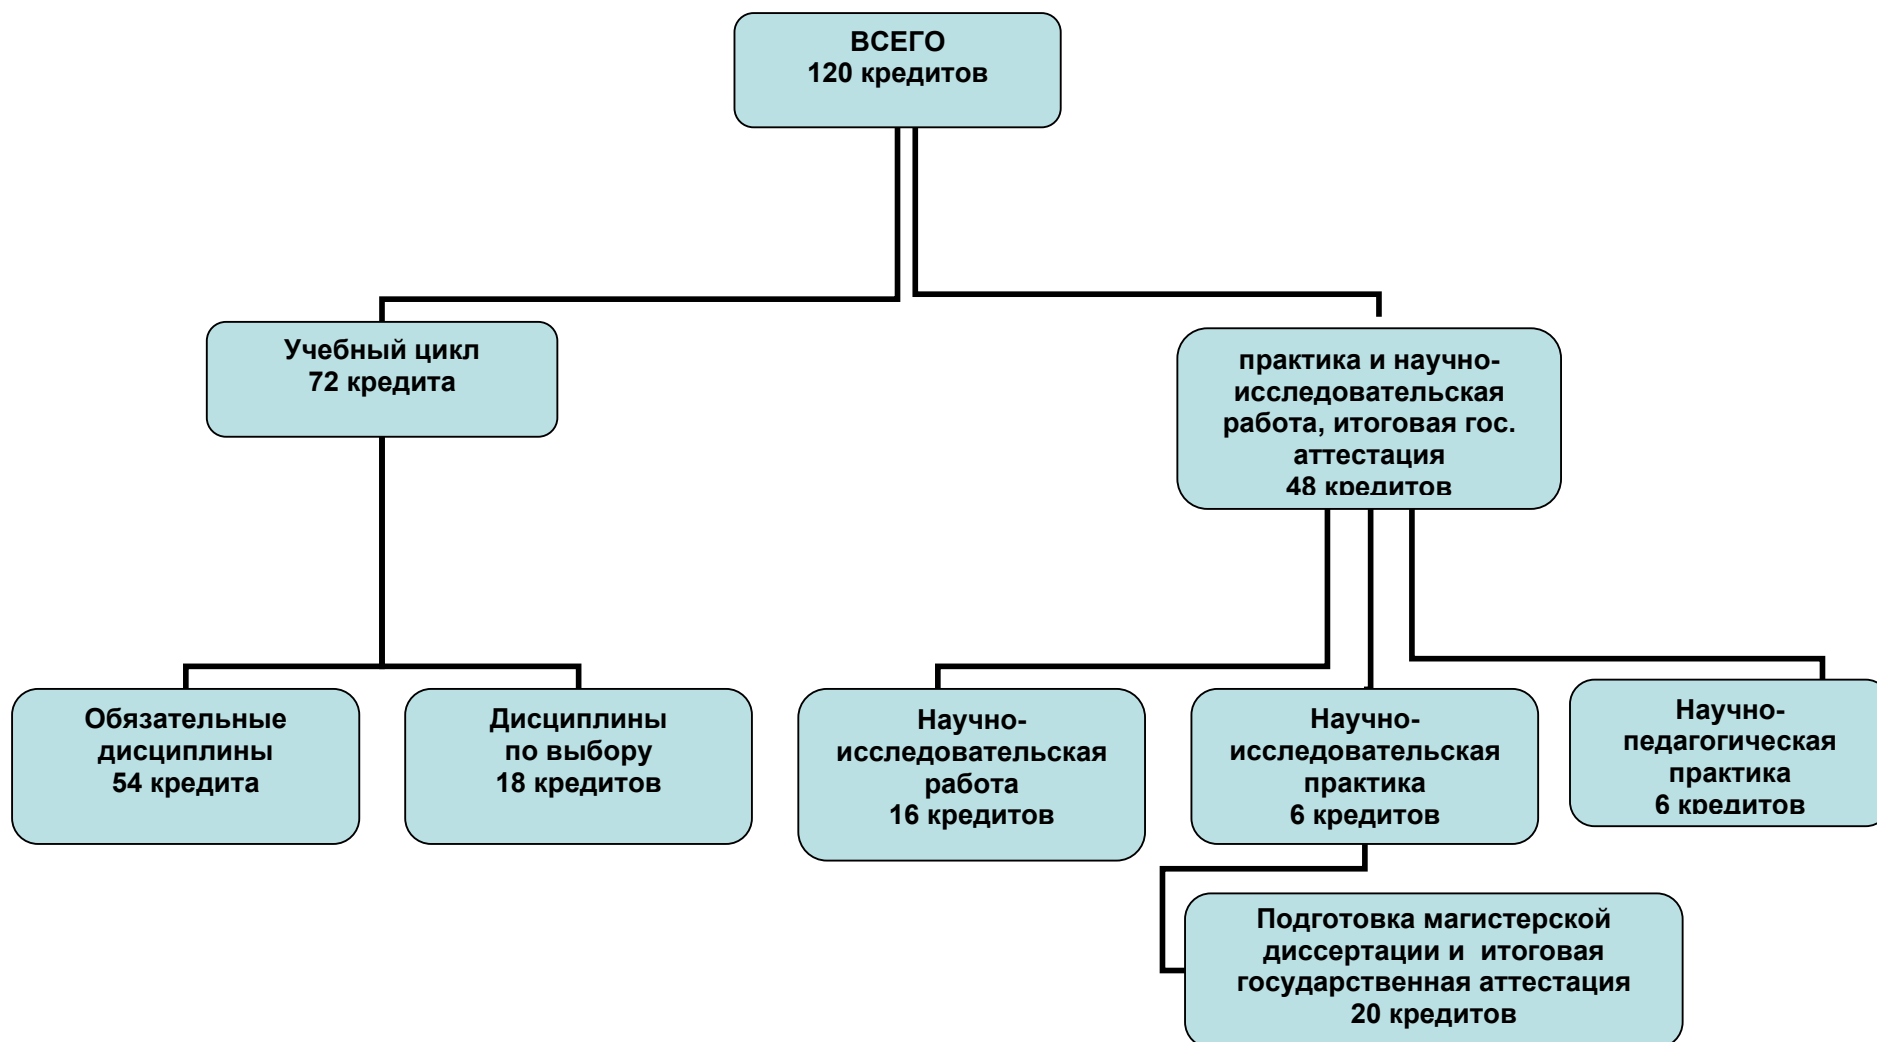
ВСЕГО
120 кредитов

Учебный цикл
72 кредита

практика и научно-исследовательская работа, итоговая гос. аттестация
48 кредитов

Обязательные дисциплины
54 кредита

Дисциплины по выбору
18 кредитов

Научно-исследовательская работа
16 кредитов

Научно-исследовательская практика
6 кредитов

Научно-педагогическая практика
6 кредитов

Подготовка магистерской диссертации и итоговая государственная аттестация
20 кредитов